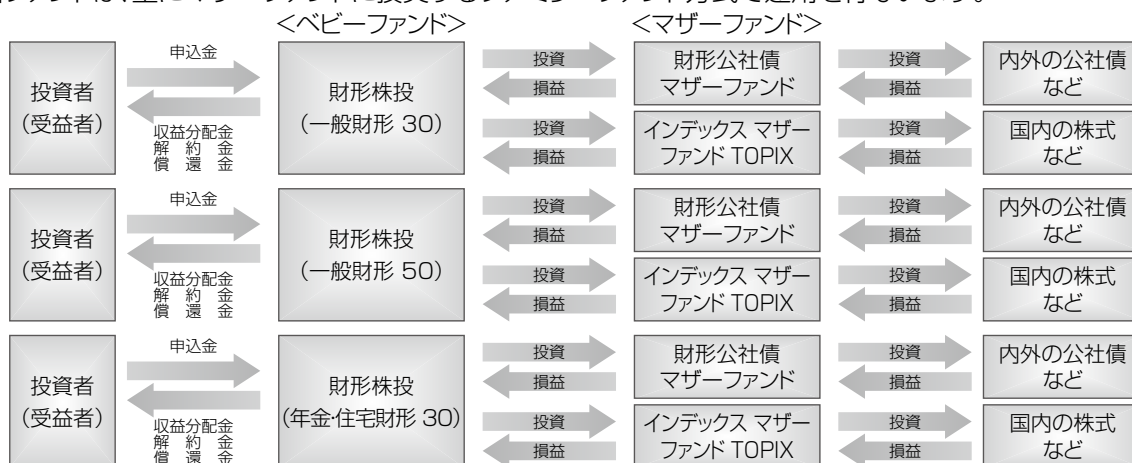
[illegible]ァンドは、主に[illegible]ファンドに投資する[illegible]ファンド方式で運用を行っています。

<ベビーファンド> <マザーファンド>

投資者
(受益者)

申込金

収益分配金
解約金
償還金

財形株投
(一般財形 30)

投資
損益

財形公社債
マザーファンド

投資
損益

内外の公社債
など

投資
損益

インデックス マザーファンド TOPIX

投資
損益

国内の株式
など

投資者
(受益者)

申込金

収益分配金
解約金
償還金

財形株投
(一般財形 50)

投資
損益

財形公社債
マザーファンド

投資
損益

内外の公社債
など

投資
損益

インデックス マザーファンド TOPIX

投資
損益

国内の株式
など

投資者
(受益者)

申込金

収益分配金
解約金
償還金

財形株投
(年金・住宅財形 30)

投資
損益

財形公社債
マザーファンド

投資
損益

内外の公社債
など

投資
損益

インデックス マザーファンド TOPIX

投資
損益

国内の株式
など